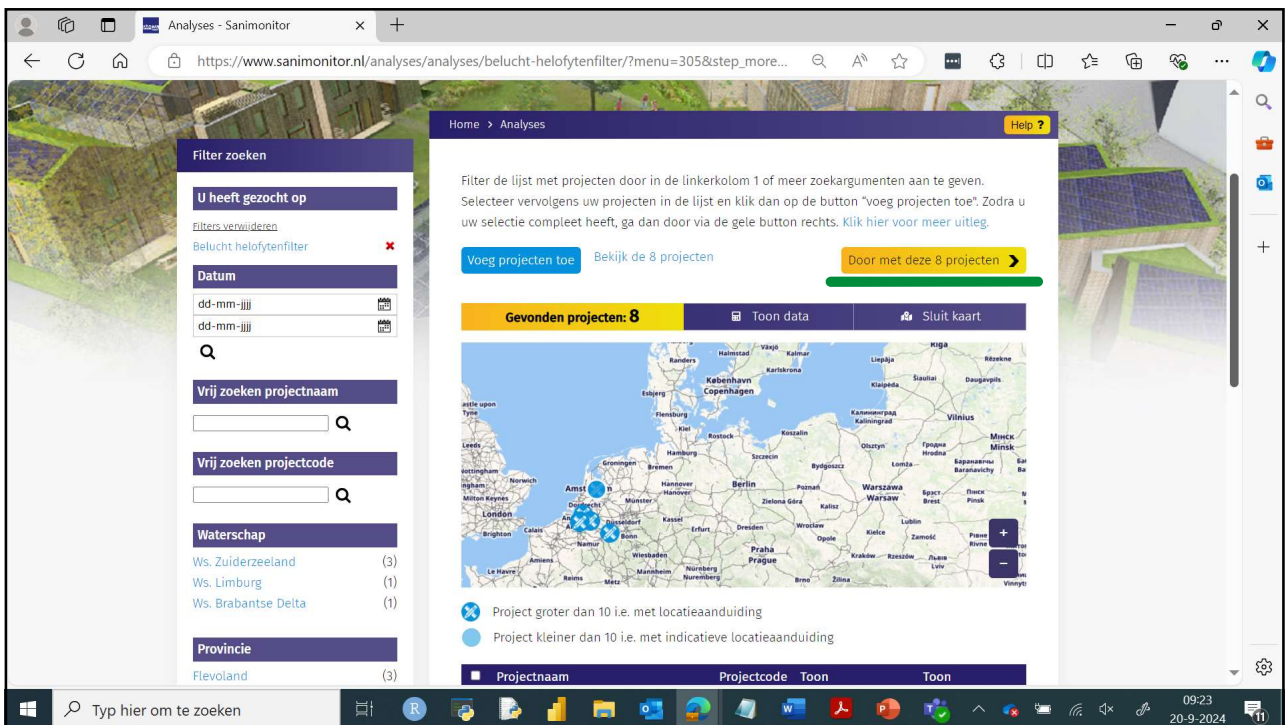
Analyses - Sanimonitor

https://www.sanimonitor.nl/analyses/analyses/belucht-helofytenfilter/?menu=305&step_more...

Home > Analyses

Help ?

Filter zoeken

U heeft gezocht op

Filters verwijderen

Belucht helofytenfilter

Datum

dd-mm-jjjj

dd-mm-jjjj

Vrij zoeken projectnaam

Vrij zoeken projectcode

Waterschap

Ws. Zuiderzeeland (3)

Ws. Limburg (1)

Ws. Brabantse Delta (1)

Provincie

Flevoland (3)

Filter de lijst met projecten door in de linkerkolom 1 of meer zoekargumenten aan te geven. Selecteer vervolgens uw projecten in de lijst en klik dan op de button "voeg projecten toe". Zodra u uw selectie compleet heeft, ga dan door via de gele button rechts. Klik hier voor meer uitleg.

Voeg projecten toe

Bekijk de 8 projecten

Door met deze 8 projecten

Gevonden projecten: 8

Toon data

Sluit kaart

Randers Halmstad Växjö Kalmar Karlskrona Liepāja Riga Rēzekne København Copenhagen Esbjerg Klaipėda Šiauliai Daugavpils Flensburg Kiel Rostock Калининград Kaliningrad Vilnius Koszalin Olsztyn Гродна Hrodna Мінск Minsk Leeds Hamburg Szczecin Bydgoszcz Łomża Баранавічы Baranavichy Groningen Bremen Norwich Amsterdam Hannover Berlin Poznań Warszawa Warsaw Брэст Brest Пінск Pinsk Milton Keynes London Münster Zielona Góra Kalisz Dordrecht Düsseldorf Kassel Erfurt Dresden Wrocław Lublin Brighton Calais Bonn Opole Kielce Zamość Рівне Rivne Namur Praha Prague Amiens Wiesbaden Kraków Rzeszów Львів Lviv Le Havre Reims Metz Mannheim Nürnberg Nuremberg Brno Žilina

Project groter dan 10 i.e. met locatieaanduiding

Project kleiner dan 10 i.e. met indicatieve locatieaanduiding

Projectnaam Projectcode Toon Toon

Typ hier om te zoeken

09:23
20-9-2024